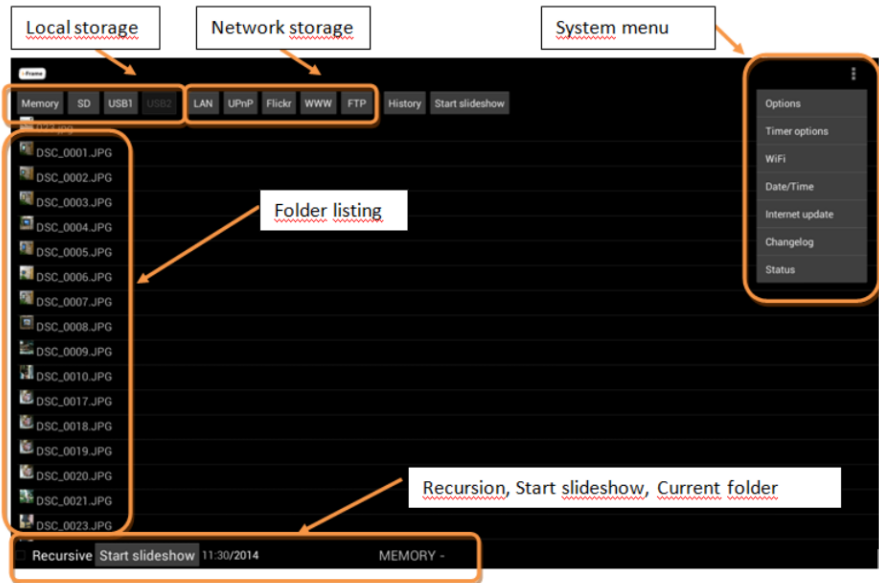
Local storage

Network storage

System menu

Frame

Memory SD USB1 USB2

LAN UPnP Flickr WWW FTP

History Start slideshow

Options
Timer options
WiFi
Date/Time
Internet update
Changelog
Status

DSC_0001.JPG
DSC_0002.JPG
DSC_0003.JPG
DSC_0004.JPG
DSC_0005.JPG
DSC_0006.JPG
DSC_0007.JPG
DSC_0008.JPG
DSC_0009.JPG
DSC_0010.JPG
DSC_0017.JPG
DSC_0018.JPG
DSC_0019.JPG
DSC_0020.JPG
DSC_0021.JPG
DSC_0023.JPG

Folder listing

Recursion, Start slideshow, Current folder

Recursive Start slideshow 11:30/2014 MEMORY -